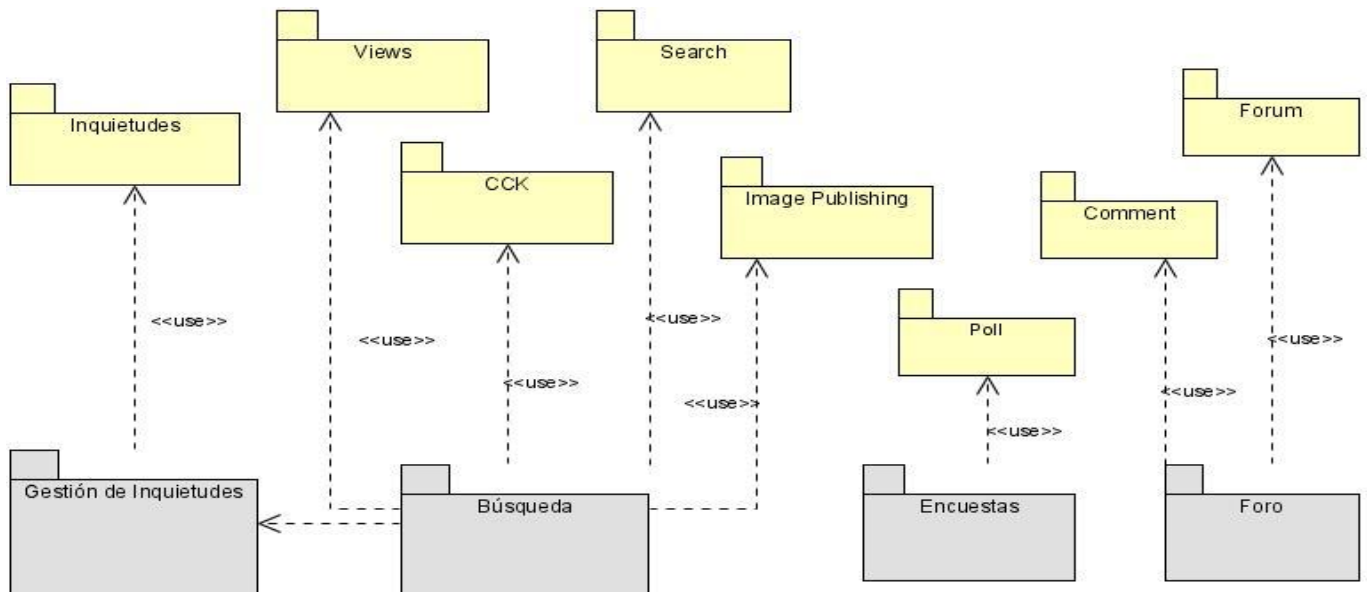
Views

Search

Inquietudes

CCK

Image Publishing

Forum

Comment

Poll

<<use>>

<<use>>

<<use>>

<<use>>

<<use>>

<<use>>

<<use>>

<<use>>

<<use>>

Gestión de Inquietudes

Búsqueda

Encuestas

Foro